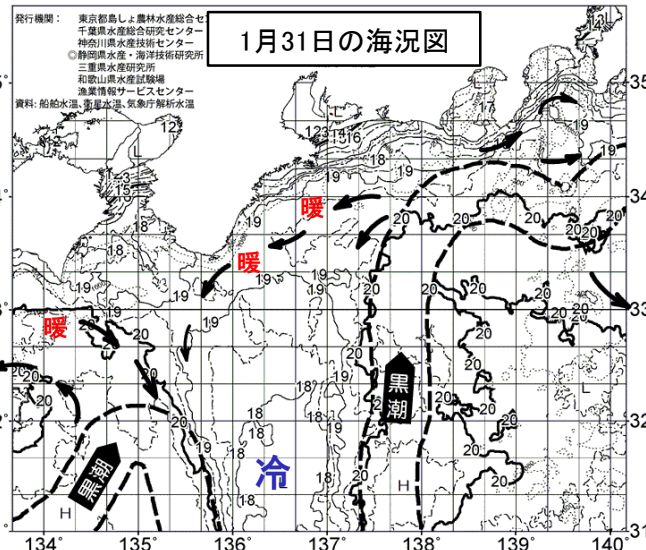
発行機関： 東京都島しょ農林水産総合セ
千葉県水産総合研究センター
神奈川県水産技術センター
©静岡県水産・海洋技術研究所
三重県水産研究所
和歌山県水産試験場
漁業情報サービスセンター
資料：船舶水温、衛星水温、気象庁解析水温

1月31日の海況図

35
34
33
32
31

12
13
15
18
19
20
123
13
16
17
18
19
20

暖
暖
暖
冷
黒潮
黒潮
H
H

134°
135°
136°
137°
138°
139°
140°